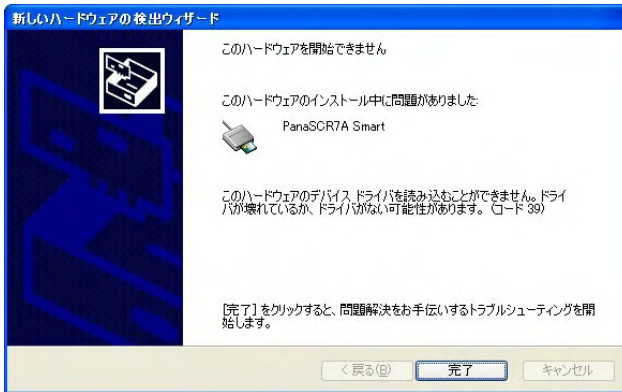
新しいハードウェアの検出ウィザード

このハードウェアを開始できません

このハードウェアのインストール中に問題がありました:

PanaSCR7A Smart

このハードウェアのデバイス ドライバを読み込むことができません。ドライバが壊れているか、ドライバがない可能性があります。(コード 39)

[完了] をクリックすると、問題解決をお手伝いするトラブルシューティングを開始します。

< 戻る(B)

完了

キャンセル